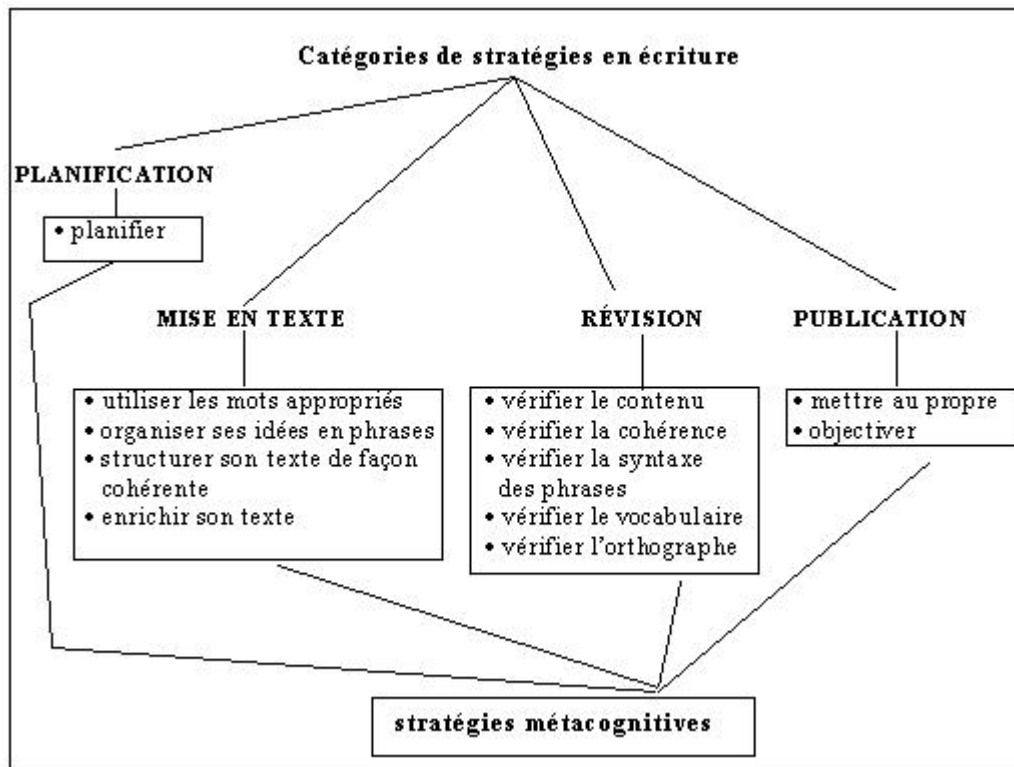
Catégories de stratégies en écriture

PLANIFICATION

• planifier

MISE EN TEXTE

• utiliser les mots appropriés
• organiser ses idées en phrases
• structurer son texte de façon cohérente
• enrichir son texte

RÉVISION

• vérifier le contenu
• vérifier la cohérence
• vérifier la syntaxe des phrases
• vérifier le vocabulaire
• vérifier l'orthographe

PUBLICATION

• mettre au propre
• objectiver

stratégies métacognitives